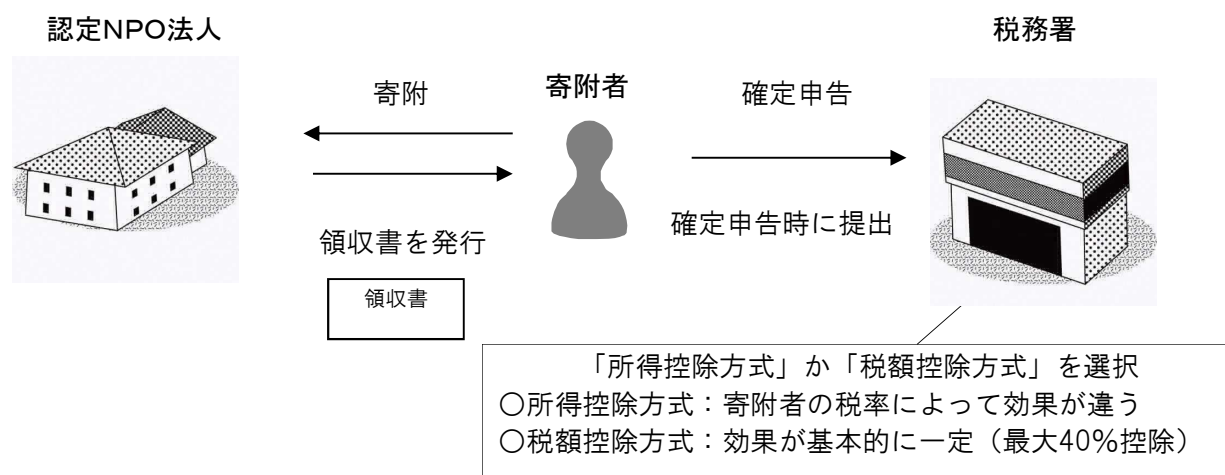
認定NPO法人

税務署

寄附

寄附者

確定申告

領収書を発行

確定申告時に提出

領収書

「所得控除方式」か「税額控除方式」を選択
○所得控除方式：寄附者の税率によって効果が違う
○税額控除方式：効果が基本的に一定（最大40%控除）